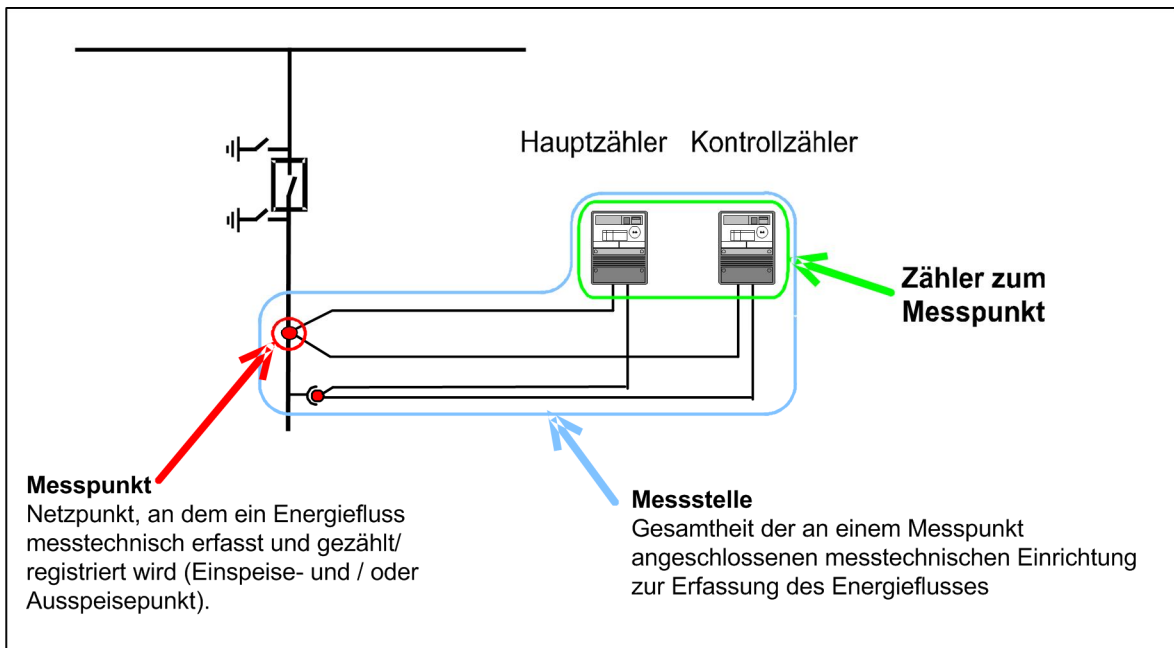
Hauptzähler Kontrollzähler

Zähler zum Messpunkt

Messpunkt
Netzpunkt, an dem ein Energiefluss messtechnisch erfasst und gezählt/ registriert wird (Einspeise- und / oder Ausspeisepunkt).

Messstelle
Gesamtheit der an einem Messpunkt angeschlossenen messtechnischen Einrichtung zur Erfassung des Energieflusses